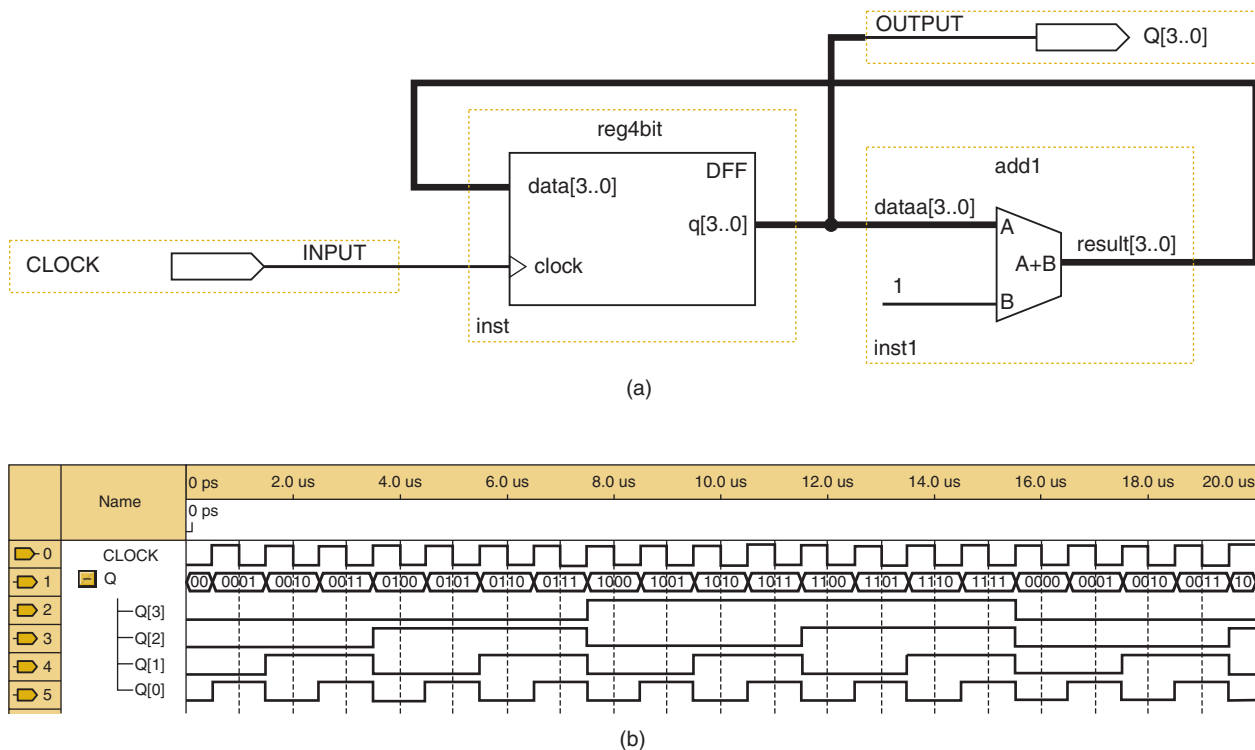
OUTPUT
Q[3..0]

reg4bit
DFF
data[3..0]
q[3..0]
clock
inst

add1
dataa[3..0]
A
A+B
result[3..0]
1
B
inst1

CLOCK
INPUT

(a)

| | Name | 0 ps | 2.0 us | 4.0 us | 6.0 us | 8.0 us | 10.0 us | 12.0 us | 14.0 us | 16.0 us | 18.0 us | 20.0 us |
|---|---|---|---|---|---|---|---|---|---|---|---|---|
| | | 0 ps | | | | | | | | | | |
| 0 | CLOCK | | | | | | | | | | | |
| 1 | Q | 00 | 0001 | 0010 | 0011 | 0100 | 0101 | 0110 | 0111 | 1000 | 1001 | 1010 | 1011 | 1100 | 1101 | 1110 | 1111 | 0000 | 0001 | 0010 | 0011 | 10 |
| 2 | Q[3] | | | | | | | | | | | |
| 3 | Q[2] | | | | | | | | | | | |
| 4 | Q[1] | | | | | | | | | | | |
| 5 | Q[0] | | | | | | | | | | | |

(b)